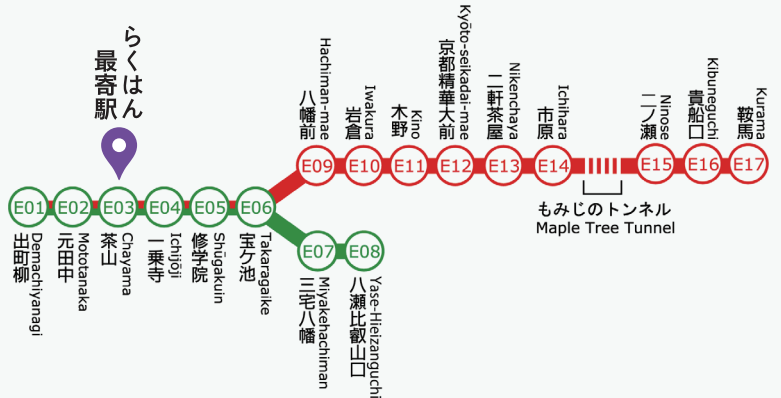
らくはん
最寄駅

E01 出町柳 Demachiyanagi
E02 元田中 Mototanaka
E03 茶山 Chayama
E04 一乗寺 Ichijōji
E05 修学院 Shūgakuin
E06 宝ケ池 Takaragaike
E07 三宅八幡 Miyakehachiman
E08 八瀬比叡山口 Yase-Hieizanguchi
E09 八幡前 Hachiman-mae
E10 岩倉 Iwakura
E11 木野 Kino
E12 京都精華大前 Kyōto-seikadai-mae
E13 二軒茶屋 Nikenchaya
E14 市原 Ichihara
もみじのトンネル
Maple Tree Tunnel
E15 二ノ瀬 Ninose
E16 貴船口 Kibuneguchi
E17 鞍馬 Kurama